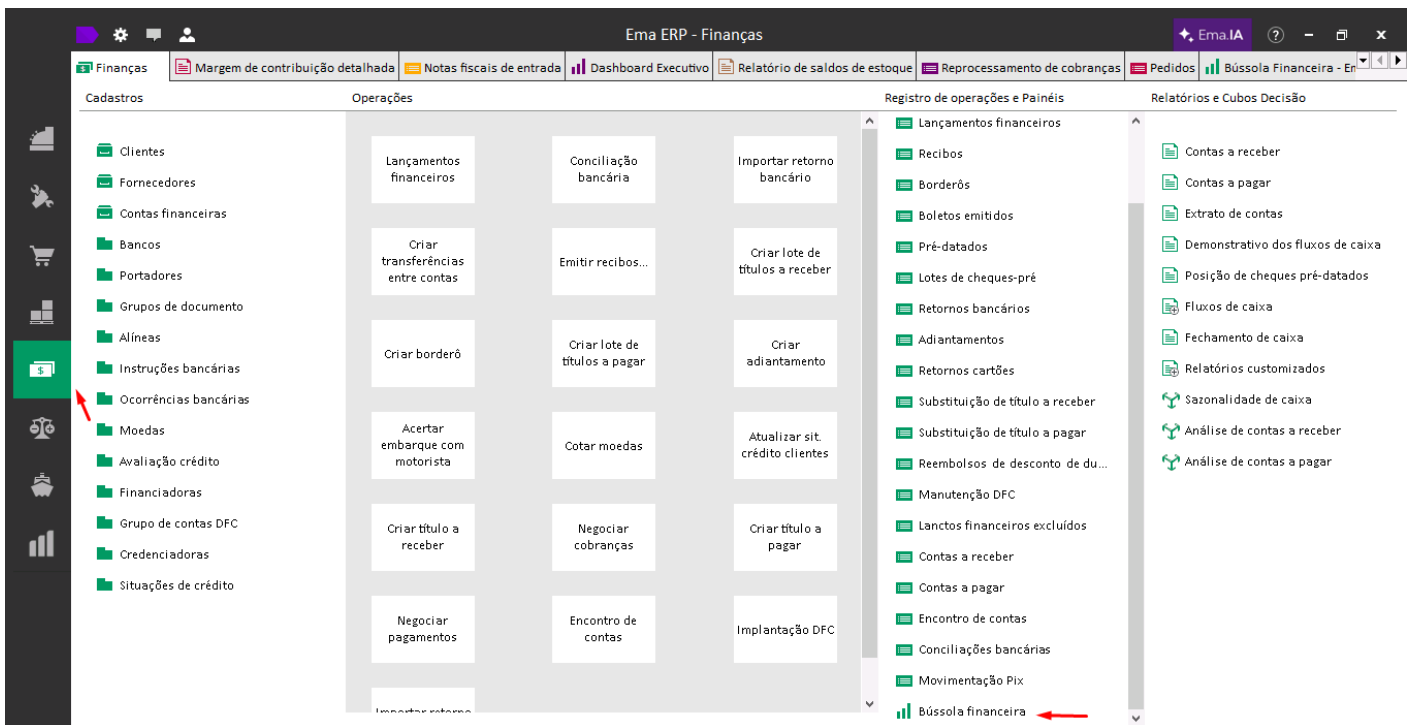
Ema ERP - Finanças

Ema.IA ? – ×

Finanças | Margem de contribuição detalhada | Notas fiscais de entrada | Dashboard Executivo | Relatório de saldos de estoque | Reprocessamento de cobranças | Pedidos | Bússola Financeira - En

Cadastros

Clientes
Fornecedores
Contas financeiras
Bancos
Portadores
Grupos de documento
Alíneas
Instruções bancárias
Ocorrências bancárias
Moedas
Avaliação crédito
Financiadoras
Grupo de contas DFC
Credenciadoras
Situações de crédito

Operações

Lançamentos financeiros
Conciliação bancária
Importar retorno bancário
Criar transferências entre contas
Emitir recibos...
Criar lote de títulos a receber
Criar borderô
Criar lote de títulos a pagar
Criar adiantamento
Acertar embarque com motorista
Cotar moedas
Atualizar sit. crédito clientes
Criar título a receber
Negociar cobranças
Criar título a pagar
Negociar pagamentos
Encontro de contas
Implantação DFC
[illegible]

Registro de operações e Painéis

Lançamentos financeiros
Recibos
Borderôs
Boletos emitidos
Pré-datados
Lotes de cheques-pré
Retornos bancários
Adiantamentos
Retornos cartões
Substituição de título a receber
Substituição de título a pagar
Reembolsos de desconto de du...
Manutenção DFC
Lanctos financeiros excluídos
Contas a receber
Contas a pagar
Encontro de contas
Conciliações bancárias
Movimentação Pix
Bússola financeira

Relatórios e Cubos Decisão

Contas a receber
Contas a pagar
Extrato de contas
Demonstrativo dos fluxos de caixa
Posição de cheques pré-datados
Fluxos de caixa
Fechamento de caixa
Relatórios customizados
Sazonalidade de caixa
Análise de contas a receber
Análise de contas a pagar